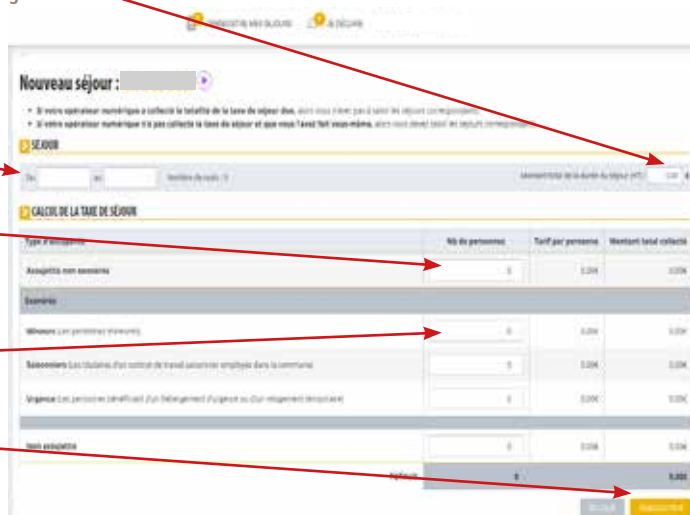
SAISIR MES SÉJOURS    À DÉCLARER

Nouveau séjour :

• Si votre opérateur numérique a collecté la totalité de la taxe de séjour due, alors vous n'avez pas à saisir les séjours correspondants.
• Si votre opérateur numérique n'a pas collecté la taxe de séjour et que vous l'avez fait vous-même, alors vous devez saisir les séjours correspondants.

SÉJOUR

Du    au    Nombre de nuits : 0    Montant total de la durée du séjour (HT) : 0,00 €

CALCUL DE LA TAXE DE SÉJOUR

| Type d'occupants | Nb de personnes | Tarif par personne | Montant total collecté |
|---|---|---|---|
| Assujettis non exonérés | 0 | 0,00€ | 0,00€ |
| Exonérés | | | |
| Mineurs (Les personnes mineures) | 0 | 0,00€ | 0,00€ |
| Saisonniers (Les titulaires d'un contrat de travail saisonnier employés dans la commune) | 0 | 0,00€ | 0,00€ |
| Urgence (Les personnes bénéficiant d'un hébergement d'urgence ou d'un relogement temporaire) | 0 | 0,00€ | 0,00€ |
| Non assujettis | 0 | 0,00€ | 0,00€ |
| Total | 0 | | 0,00€ |

RETOUR    ENREGISTRER